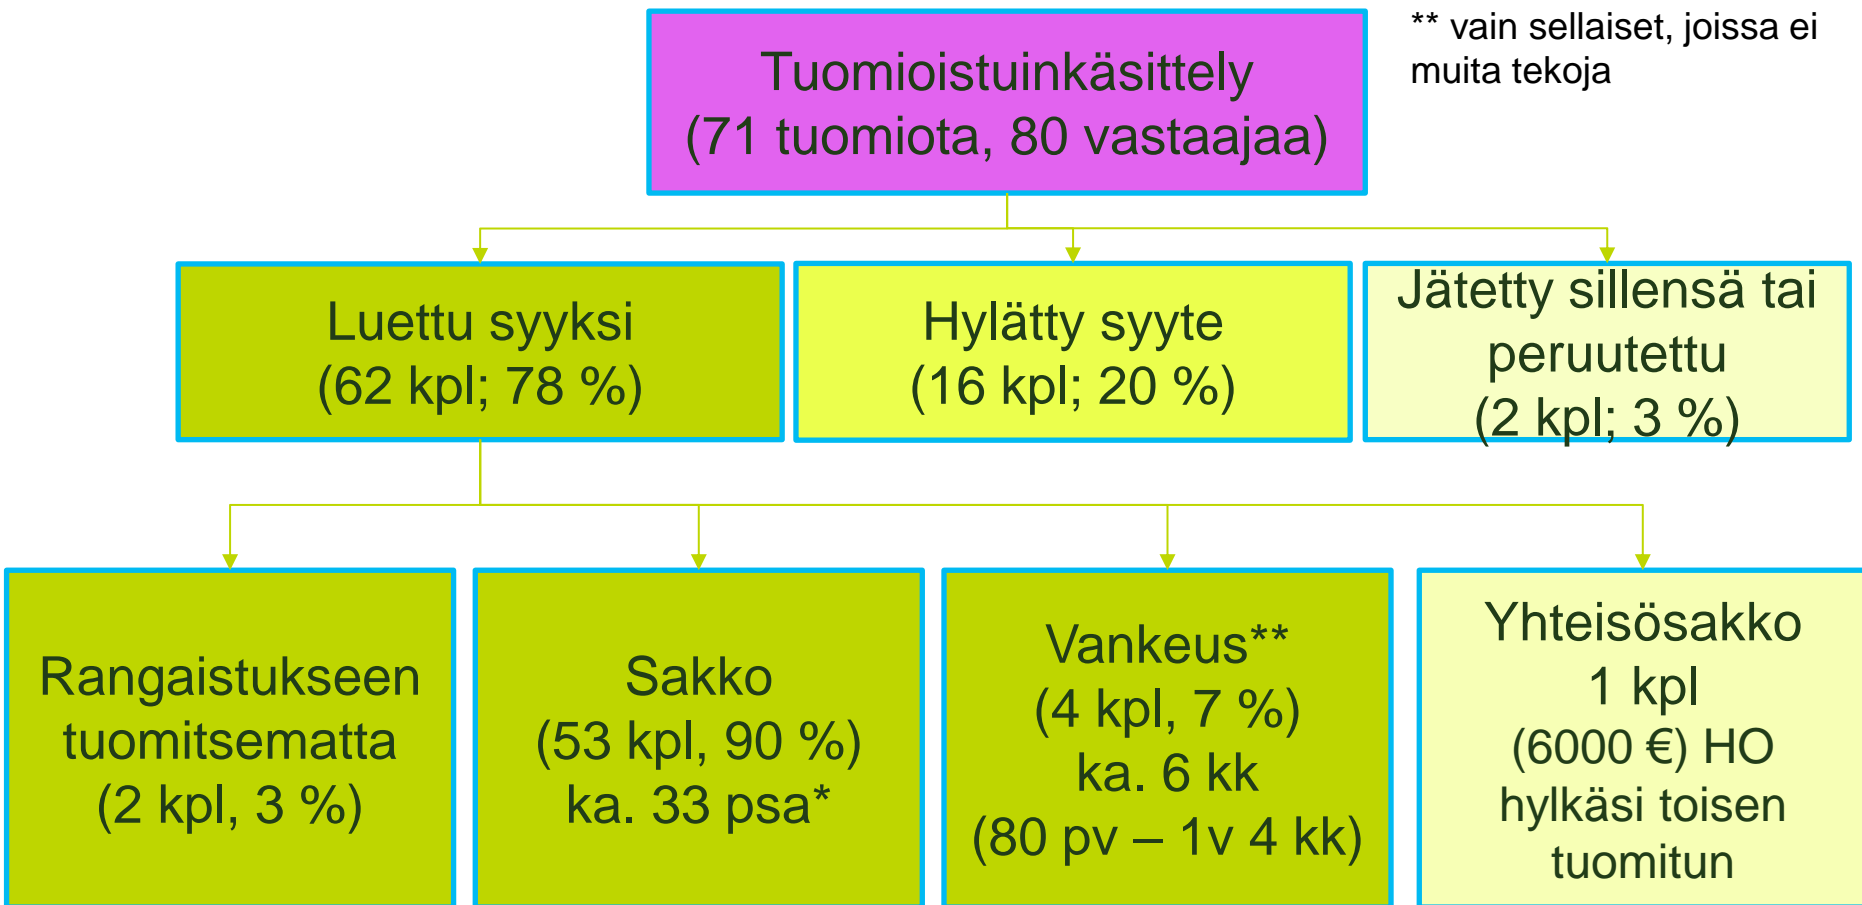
Tuomioistuinkäsittely
(71 tuomiota, 80 vastaajaa)

** vain sellaiset, joissa ei muita tekoja

Luettu syyksi
(62 kpl; 78 %)

Hylätty syyte
(16 kpl; 20 %)

Jätetty sillensä tai peruutettu
(2 kpl; 3 %)

Rangaistukseen tuomitsematta
(2 kpl, 3 %)

Sakko
(53 kpl, 90 %)
ka. 33 psa*

Vankeus**
(4 kpl, 7 %)
ka. 6 kk
(80 pv – 1v 4 kk)

Yhteisösakko
1 kpl
(6000 €) HO
hylkäsi toisen
tuomitun